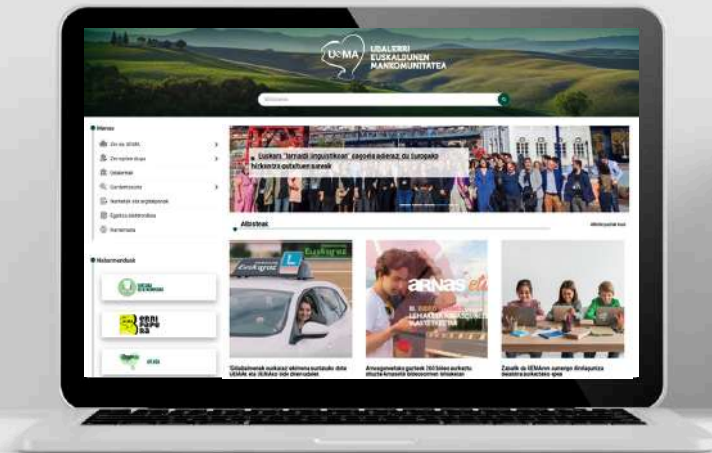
UEMA UDALERRI EUSKALDUNEN MANKOMUNITATEA

Menua

Zer da UEMA

Zer egiten dugu

Udalerriak

Gardentasuna

Nortzuk gara

Egoitza

Harremana

Euskara "larrialdi linguistikoan" dagoela adierazi du Europako hizkuntza-gutxituen sareak

Albisteak

Bitartekariak

Eusko

arnas

Gidabaimenak euskaraz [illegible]

Arnasguneetako gazteek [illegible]

Zazalk da UEMAren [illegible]